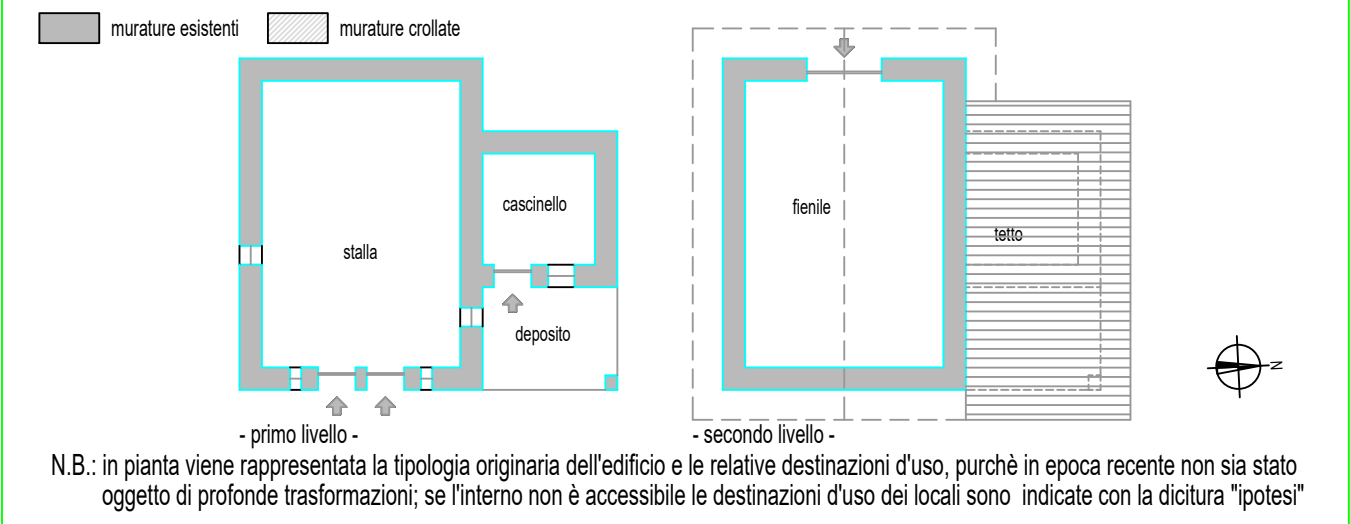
muratura esistenti

muratura crollate

cascinello

stalla

deposito

- primo livello -

fienile

tetto

N

- secondo livello -

N.B.: in pianta viene rappresentata la tipologia originaria dell'edificio e le relative destinazioni d'uso, purchè in epoca recente non sia stato oggetto di profonde trasformazioni; se l'interno non è accessibile le destinazioni d'uso dei locali sono indicate con la dicitura "ipotesi"